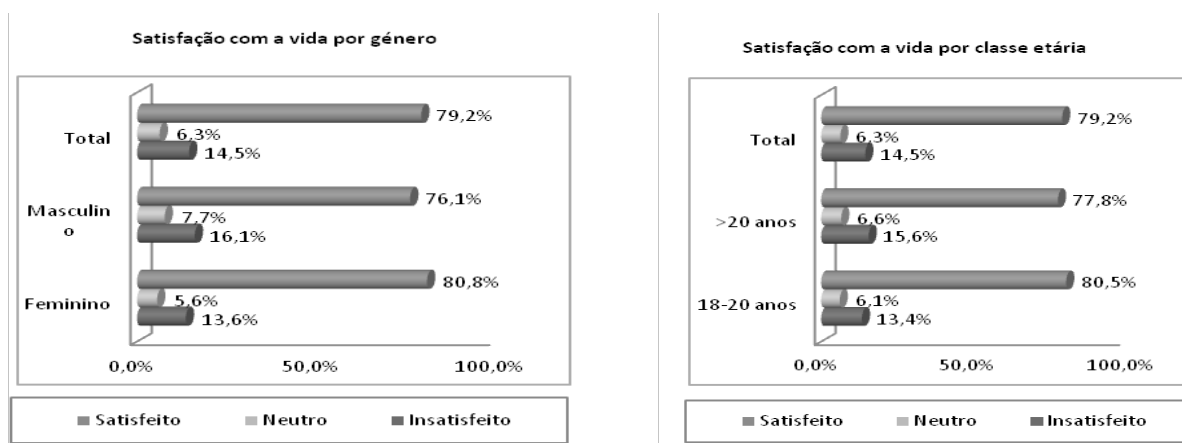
Satisfação com a vida por género

Total
79,2%
6,3%
14,5%

Masculino
76,1%
7,7%
16,1%

Feminino
80,8%
5,6%
13,6%

0,0%
50,0%
100,0%

■ Satisfeito ■ Neutro ■ Insatisfeito

Satisfação com a vida por classe etária

Total
79,2%
6,3%
14,5%

>20 anos
77,8%
6,6%
15,6%

18-20 anos
80,5%
6,1%
13,4%

0,0%
50,0%
100,0%

■ Satisfeito ■ Neutro ■ Insatisfeito